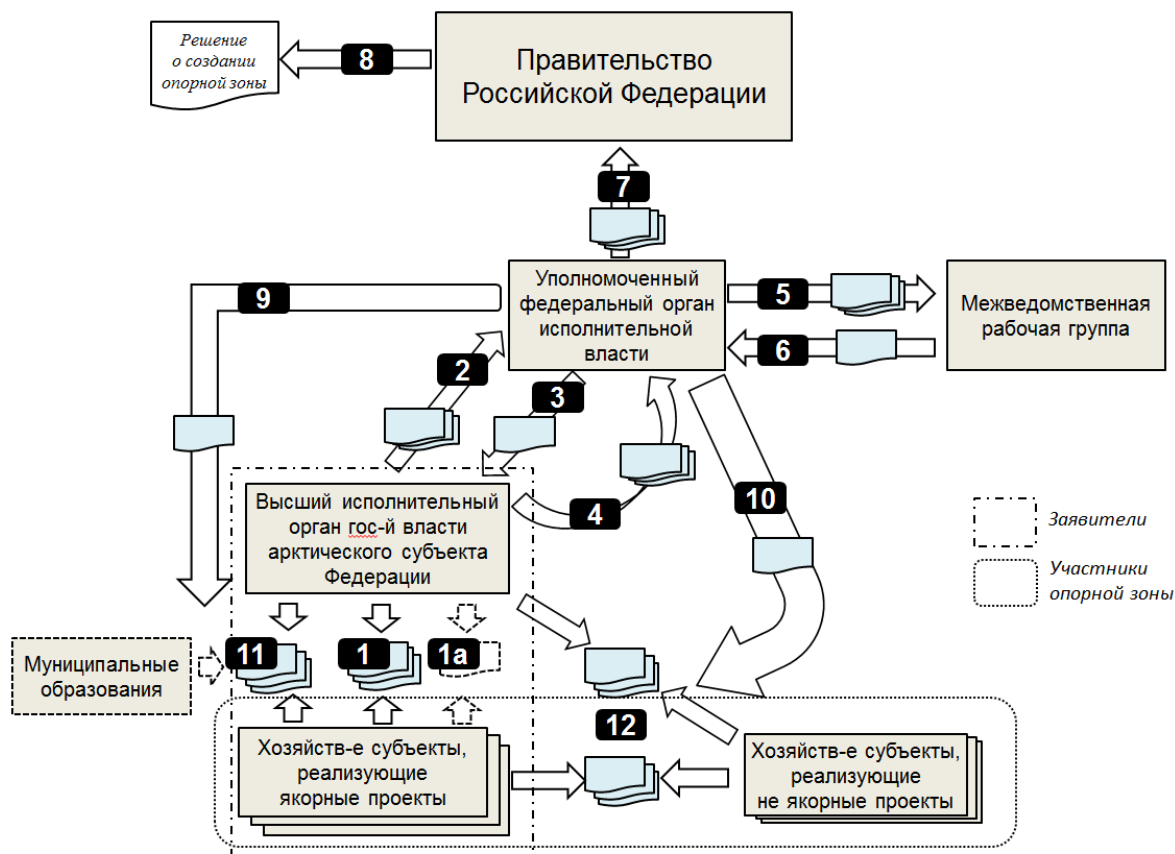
Решение о создании опорной зоны

8

Правительство Российской Федерации

7

Уполномоченный федеральный орган исполнительной власти

5

Межведомственная рабочая группа

6

9

2

3

4

10

Высший исполнительный орган гос-й власти арктического субъекта Федерации

Заявители

Участники опорной зоны

Муниципальные образования

11

1

1а

12

Хозяйств-е субъекты, реализующие якорные проекты

Хозяйств-е субъекты, реализующие не якорные проекты